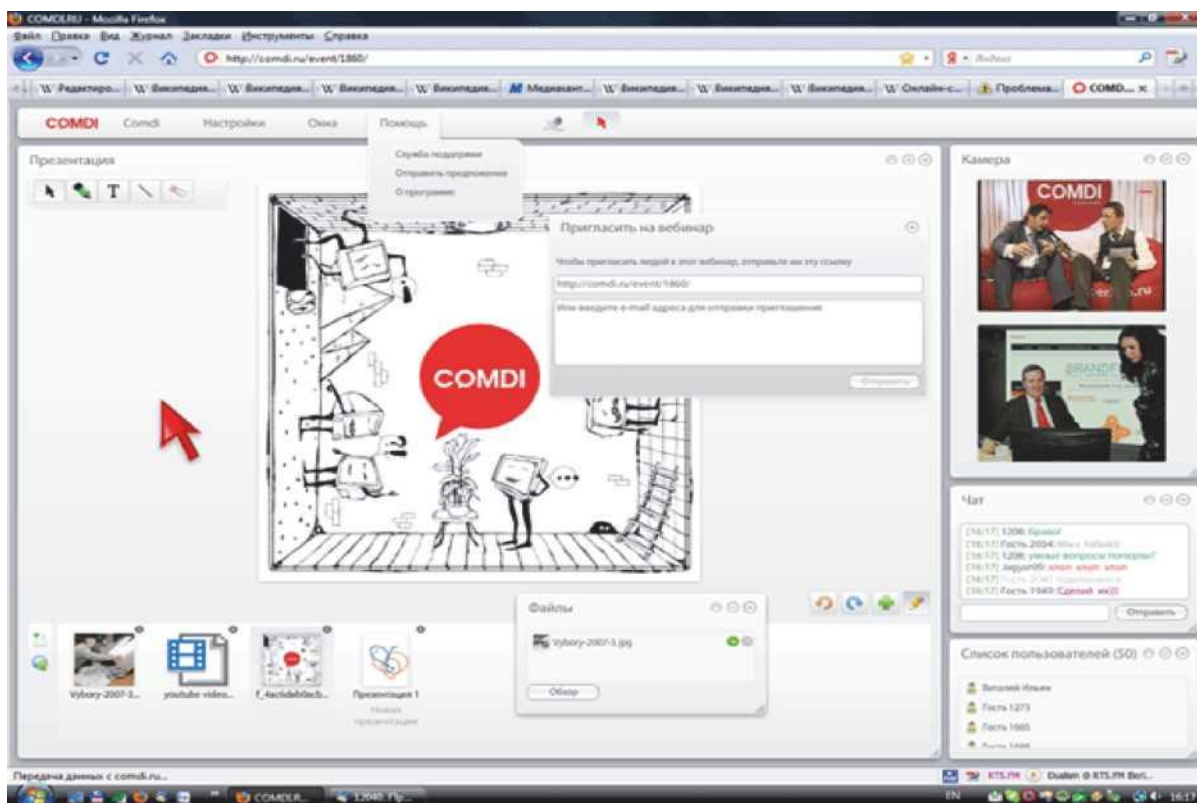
COMDI.RU - Mozilla Firefox

Файл Правка Вид Журнал Закладки Инструменты Справка

http://comdi.ru/event/1860/

Яндекс

W Редактиро... W Википедия... W Википедия... W Википедия... W Википедия... Медиазант... W Википедия... W Википедия... W Википедия... W Онлайн-с... Проблема... COMD... ×

COMDI Comdi Настройки Окна Помощь

Служба поддержки
Отправить предложение
О программе

Презентация

T

Пригласить на вебинар

Чтобы пригласить людей в этот вебинар, отправьте им эту ссылку

http://comdi.ru/event/1860/

Или введите e-mail адреса для отправки приглашения

Отправить

COMDI

Камера

COMDI

Чат

[16:17] 1208: Браво!
[16:17] Гость 2004: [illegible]
[16:17] 1208: умные вопросы попозже!
[16:17] Jagyar09: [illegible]
[16:17] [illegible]
[16:17] Гость 1949: Сделай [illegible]

Отправить

Список пользователей (50)

Виталий Ильин
Гость 1273
Гость 1665
Гость 1408

Файлы

Vybory-2007-3.jpg

Обзор

Vybory-2007-3...
youtube video...
f_4ac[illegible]
Презентация 1
Новая презентация

Передача данных с comdi.ru...

RTS.FM Dublin @ RTS.FM Berl...

COMDI.R... 12040 Пр...

EN 16:17